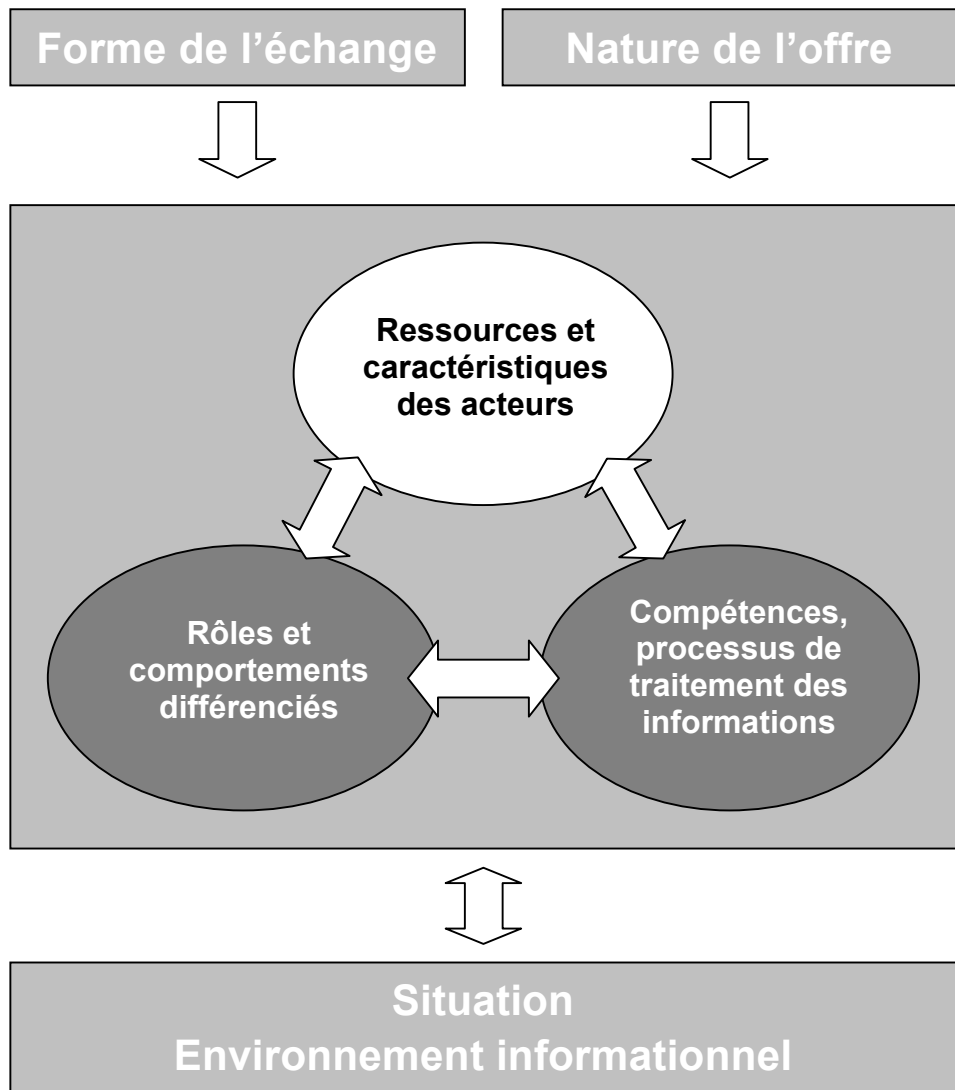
Forme de l’échange

Nature de l’offre

Ressources et caractéristiques des acteurs

Rôles et comportements différenciés

Compétences, processus de traitement des informations

Situation
Environnement informationnel